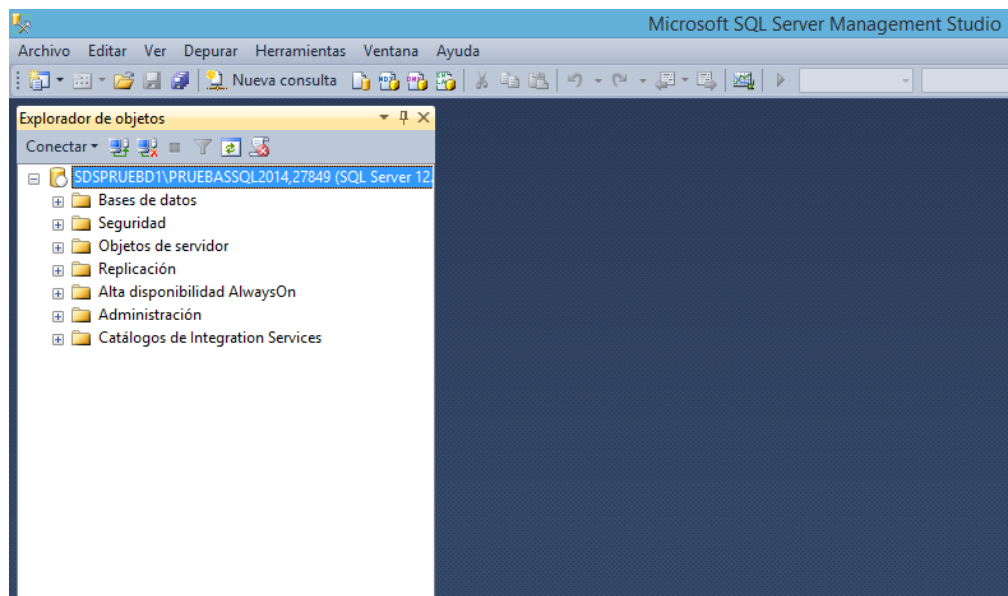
Microsoft SQL Server Management Studio

Archivo Editar Ver Depurar Herramientas Ventana Ayuda

Nueva consulta

Explorador de objetos

Conectar

SDSPRUEBD1\PRUEBASSQL2014,27849 (SQL Server 12

Bases de datos
Seguridad
Objetos de servidor
Replicación
Alta disponibilidad AlwaysOn
Administración
Catálogos de Integration Services